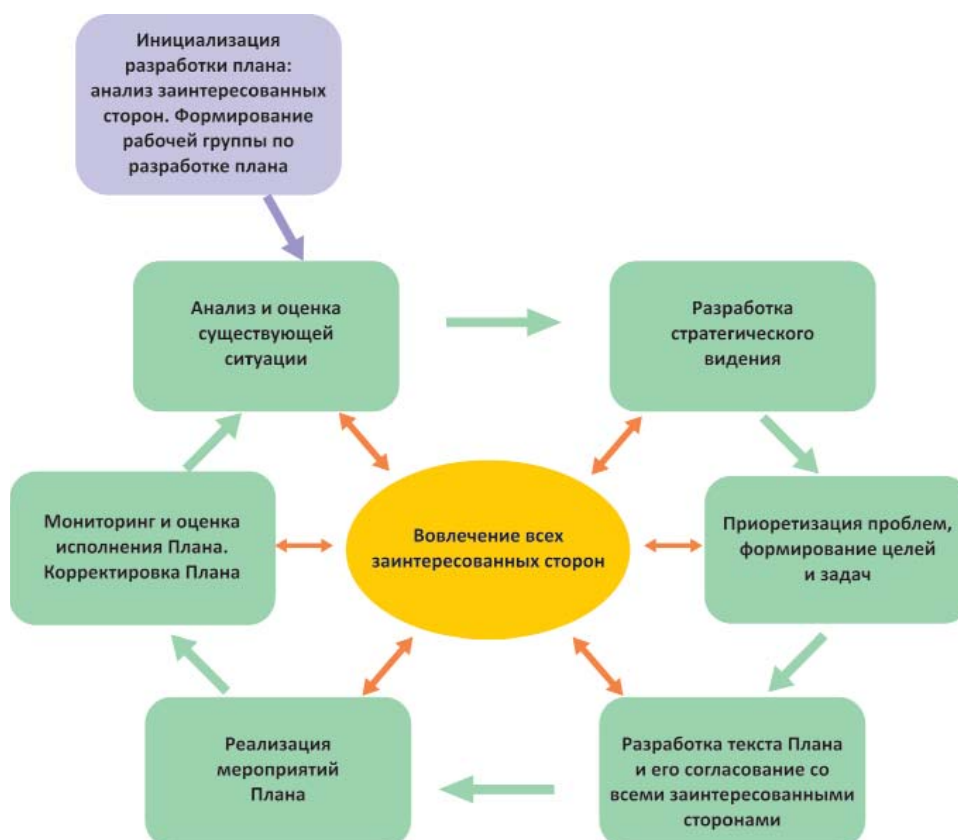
Инициализация разработки плана: анализ заинтересованных сторон. Формирование рабочей группы по разработке плана

Анализ и оценка существующей ситуации

Разработка стратегического видения

Мониторинг и оценка исполнения Плана. Корректировка Плана

Вовлечение всех заинтересованных сторон

Приоретизация проблем, формирование целей и задач

Реализация мероприятий Плана

Разработка текста Плана и его согласование со всеми заинтересованными сторонами